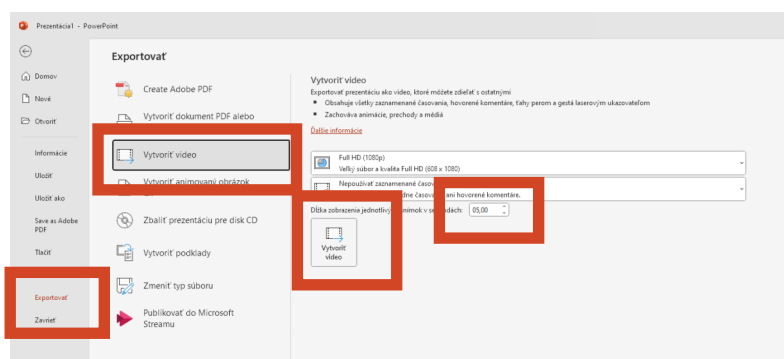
Prezentácia1 - PowerPoint

Domov
Nové
Otvoriť
Informácie
Uložiť
Uložiť ako
Save as Adobe PDF
Tlačiť
Exportovať
Zavrieť

Exportovať

Create Adobe PDF
Vytvoriť dokument PDF alebo
Vytvoriť video
Vytvoriť animovaný obrázok
Zbaliť prezentáciu pre disk CD
Vytvoriť podklady
Zmeniť typ súboru
Publikovať do Microsoft Streamu

Vytvoriť video
Exportovať prezentáciu ako video, ktoré môžete zdieľať s ostatnými
• Obsahuje všetky zaznamenané časovania, hovorené komentáre, ťahy perom a gestá laserovým ukazovateľom
• Zachováva animácie, prechody a médiá
Ďalšie informácie

Full HD (1080p)
Veľký súbor a kvalita Full HD (608 x 1080)

Nepoužívať zaznamenané časov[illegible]
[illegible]dne časov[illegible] ani hovorené komentáre.

Dĺžka zobrazenia jednotlivý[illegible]nímok v se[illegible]ndách: 05,00

Vytvoriť video